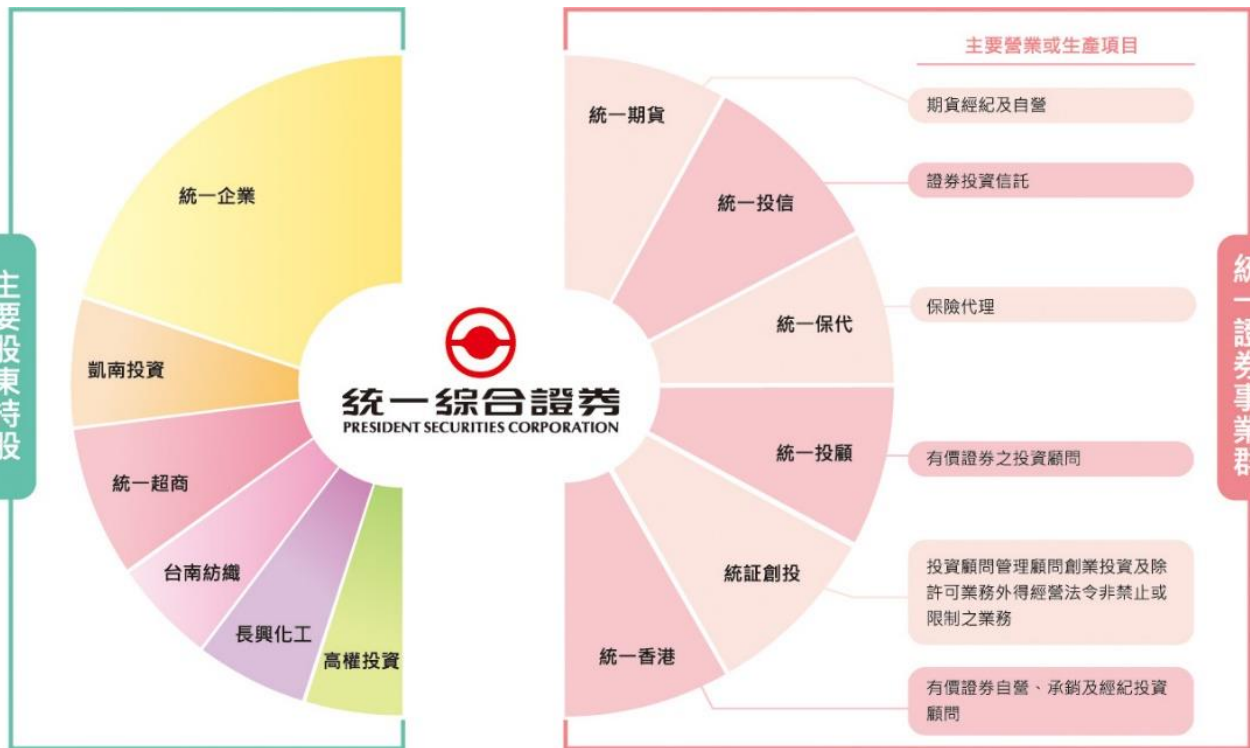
主要股東持股

統一企業

凱南投資

統一超商

台南紡織

長興化工

高權投資

統一綜合證券
PRESIDENT SECURITIES CORPORATION

統一證券事業群

主要營業或生產項目

統一期貨

期貨經紀及自營

統一投信

證券投資信託

統一保代

保險代理

統一投顧

有價證券之投資顧問

統証創投

投資顧問管理顧問創業投資及除許可業務外得經營法令非禁止或限制之業務

統一香港

有價證券自營、承銷及經紀投資顧問